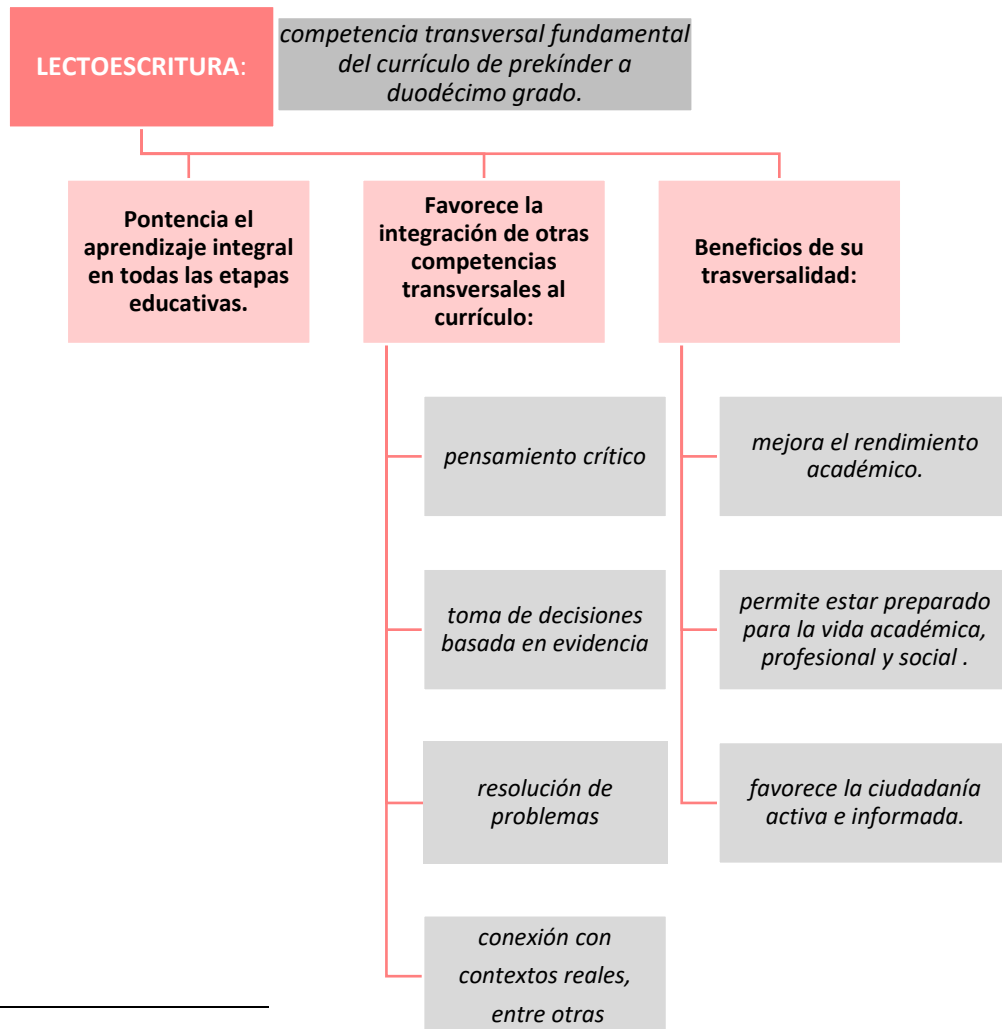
LECTOESCRITURA:

competencia transversal fundamental del currículo de prekínder a duodécimo grado.

Pontencia el aprendizaje integral en todas las etapas educativas.

Favorece la integración de otras competencias transversales al currículo:

pensamiento crítico

toma de decisiones basada en evidencia

resolución de problemas

conexión con contextos reales, entre otras

Beneficios de su trasversalidad:

mejora el rendimiento académico.

permite estar preparado para la vida académica, profesional y social .

favorece la ciudadanía activa e informada.